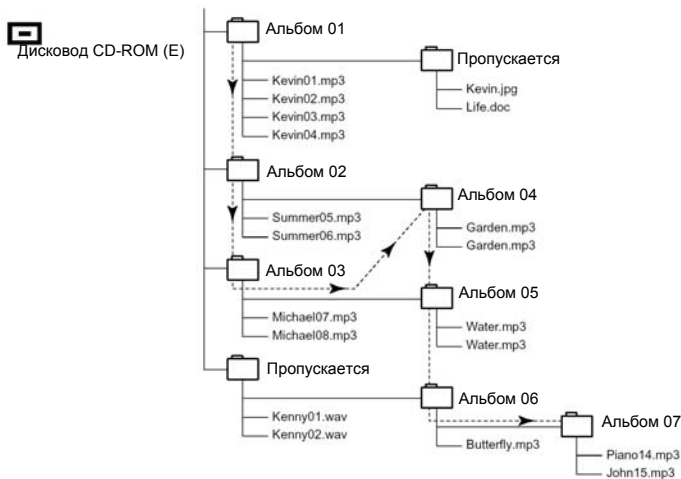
Дисковод CD-ROM (E)

Альбом 01
Kevin01.mp3
Kevin02.mp3
Kevin03.mp3
Kevin04.mp3

Пропускается
Kevin.jpg
Life.doc

Альбом 02
Summer05.mp3
Summer06.mp3

Альбом 04
Garden.mp3
Garden.mp3

Альбом 03
Michael07.mp3
Michael08.mp3

Альбом 05
Water.mp3
Water.mp3

Пропускается
Kenny01.wav
Kenny02.wav

Альбом 06
Butterfly.mp3

Альбом 07
Piano14.mp3
John15.mp3